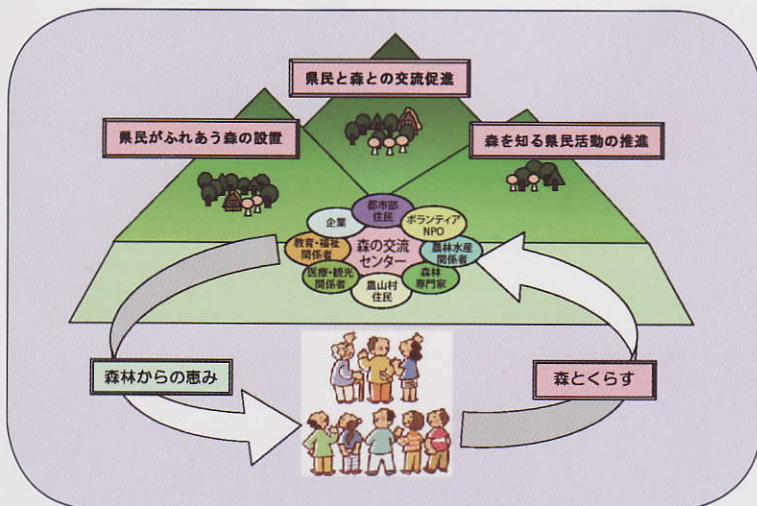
県民と森との交流促進

県民がふれあう森の設置

森を知る県民活動の推進

都市部住民

企業

ボランティアNPO

教育・福祉関係者

森の交流センター

農林水産関係者

医療・観光関係者

森林専門家

農山村住民

森林からの恵み

森とくらす